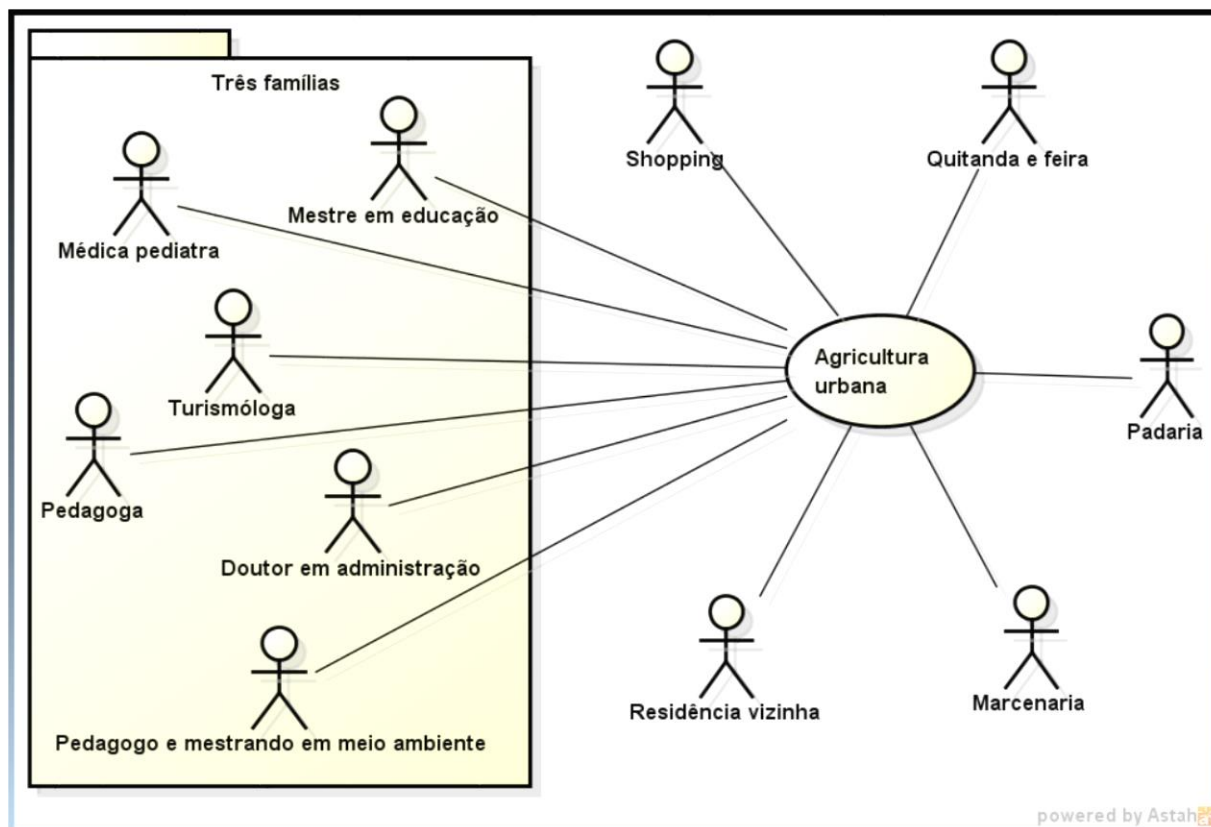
Três famílias

Médica pediatra

Mestre em educação

Turismóloga

Pedagoga

Doutor em administração

Pedagogo e mestrando em meio ambiente

Shopping

Quitanda e feira

Agricultura urbana

Padaria

Residência vizinha

Marcenaria

powered by Astah